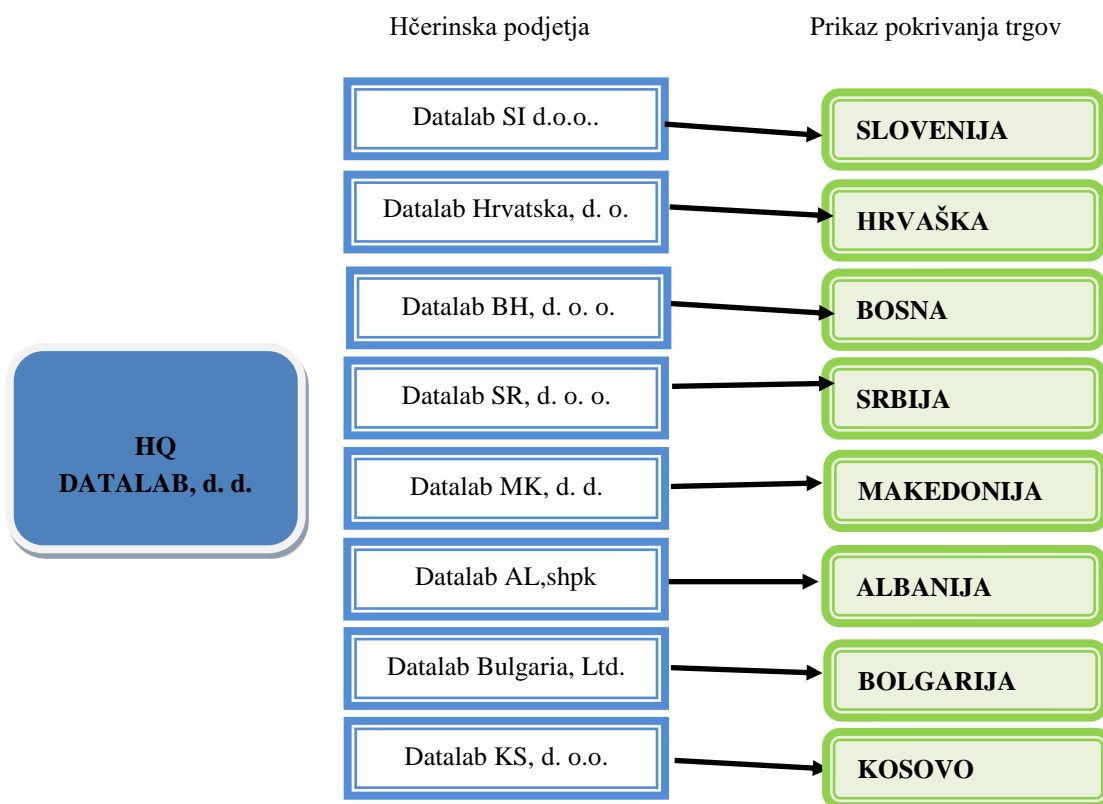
Hčerinska podjetja

Prikaz pokrivanja trgov

HQ
DATALAB, d. d.

Datalab SI d.o.o..

SLOVENIJA

Datalab Hrvatska, d. o.

HRVAŠKA

Datalab BH, d. o. o.

BOSNA

Datalab SR, d. o. o.

SRBIJA

Datalab MK, d. d.

MAKEDONIJA

Datalab AL,shpk

ALBANIJA

Datalab Bulgaria, Ltd.

BOLGARIJA

Datalab KS, d. o.o.

KOSOVO